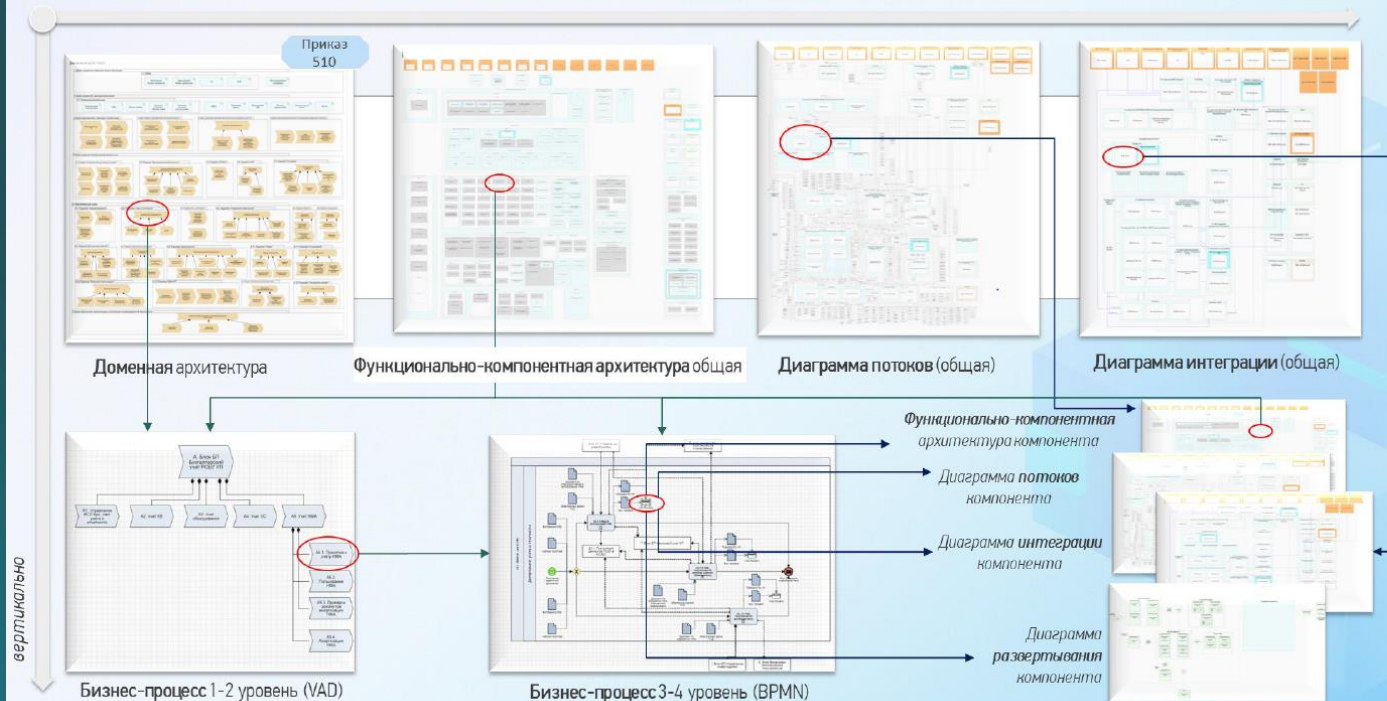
Приказ 510

Доменная архитектура

Функционально-компонентная архитектура общая

Диаграмма потоков (общая)

Диаграмма интеграции (общая)

Функционально-компонентная архитектура компонента

Диаграмма потоков компонента

Диаграмма интеграции компонента

Диаграмма развертывания компонента

вертикально

Бизнес-процесс 1-2 уровень (VAD)

Бизнес-процесс 3-4 уровень (BPMN)